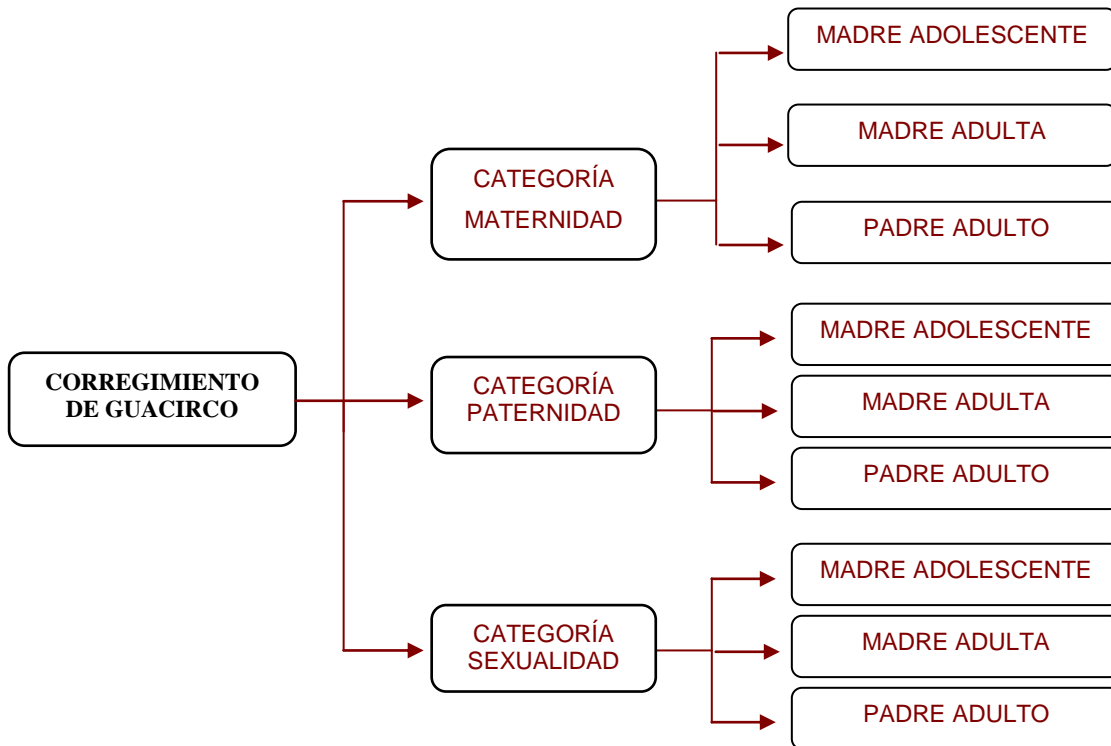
CORREGIMIENTO DE GUACIRCO

CATEGORÍA MATERNIDAD

MADRE ADOLESCENTE

MADRE ADULTA

PADRE ADULTO

CATEGORÍA PATERNIDAD

MADRE ADOLESCENTE

MADRE ADULTA

PADRE ADULTO

CATEGORÍA SEXUALIDAD

MADRE ADOLESCENTE

MADRE ADULTA

PADRE ADULTO